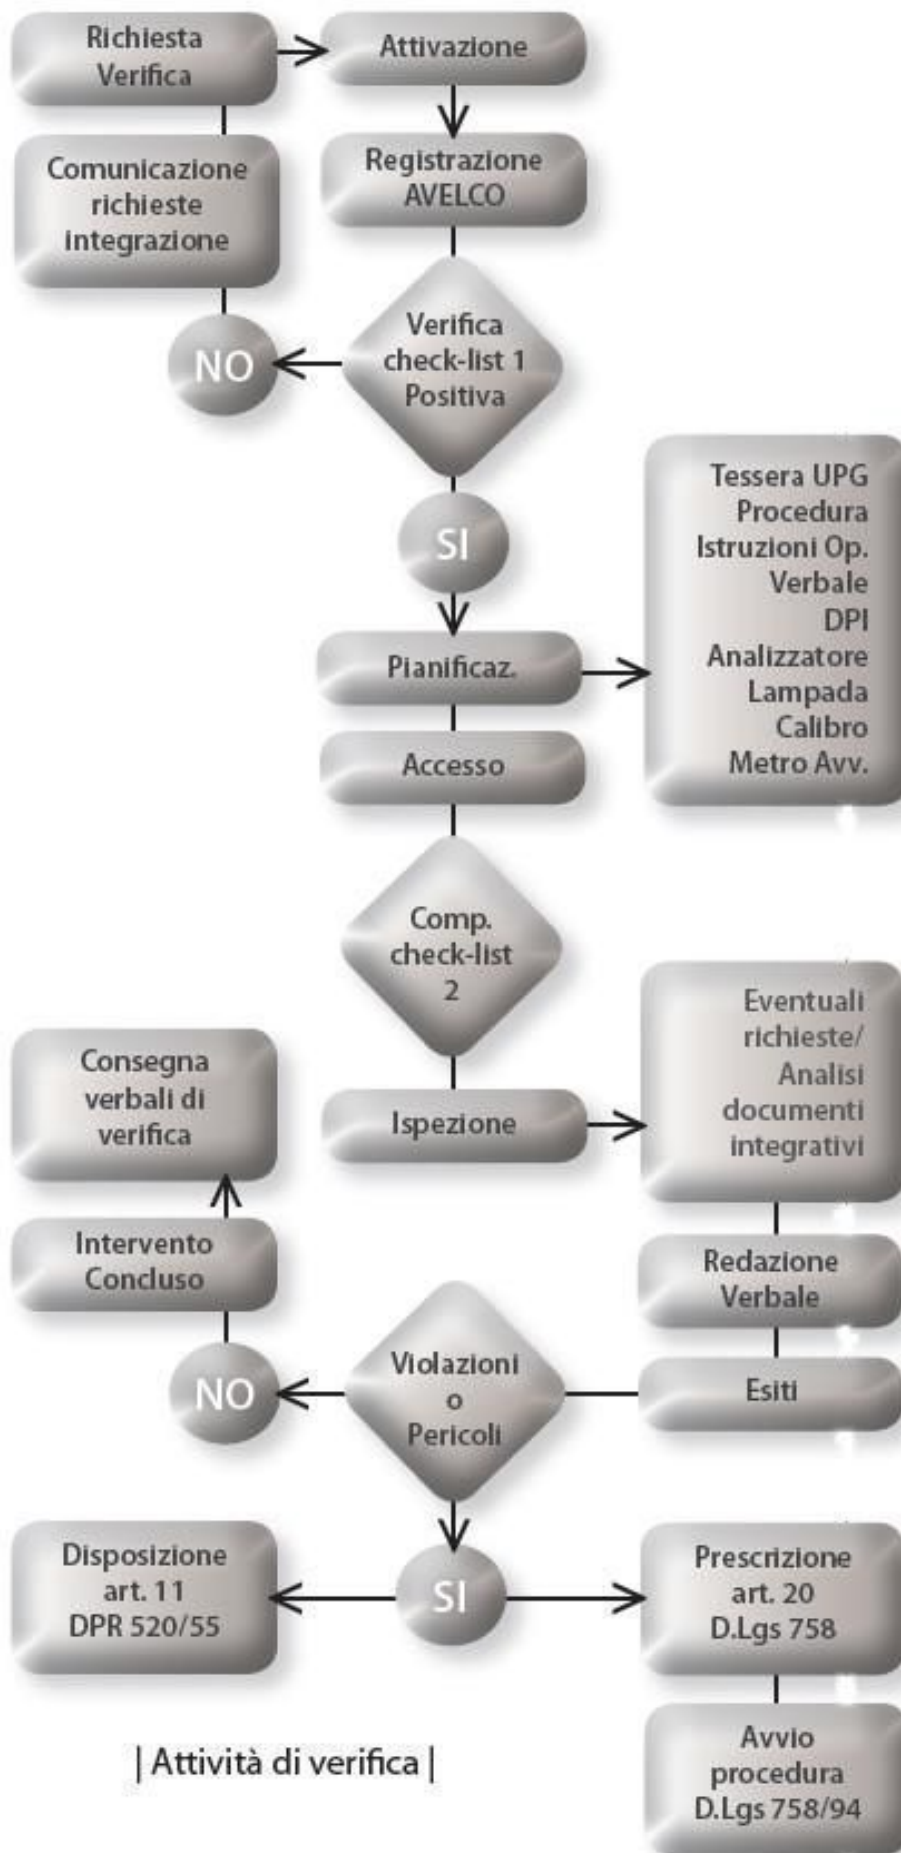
Richiesta Verifica

Attivazione

Comunicazione richieste integrazione

Registrazione AVELCO

NO

Verifica check-list 1 Positiva

SI

Tessera UPG
Procedura
Istruzioni Op.
Verbale
DPI
Analizzatore
Lampada
Calibro
Metro Avv.

Pianificaz.

Accesso

Comp. check-list 2

Eventuali richieste/ Analisi documenti integrativi

Consegna verbali di verifica

Ispezione

Intervento Concluso

Redazione Verbale

NO

Violazioni o Pericoli

Esiti

Disposizione art. 11 DPR 520/55

SI

Prescrizione art. 20 D.Lgs 758

Avvio procedura D.Lgs 758/94

| Attività di verifica |